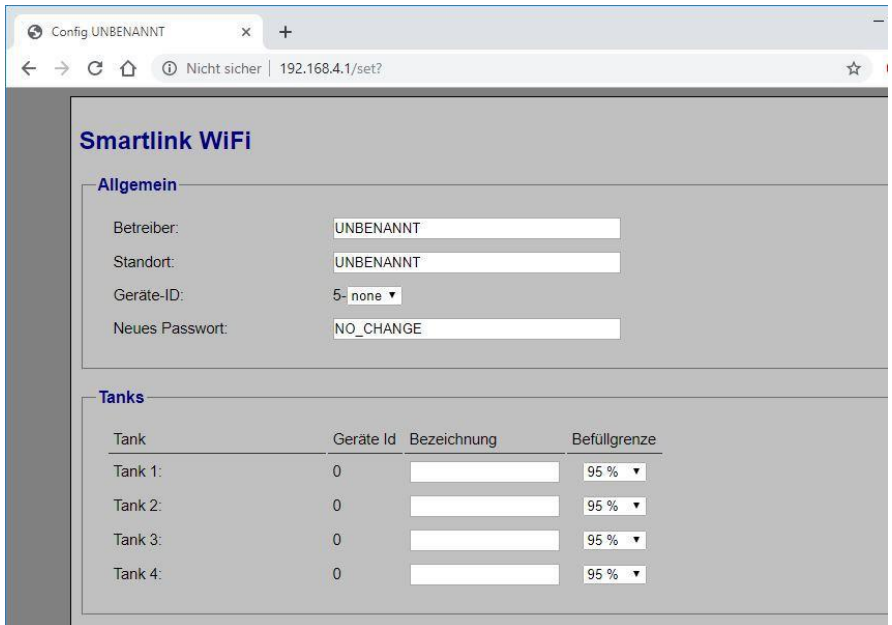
Config UNBENANNT × +

Nicht sicher | 192.168.4.1/set?

Smartlink WiFi

Allgemein

Betreiber: UNBENANNT

Standort: UNBENANNT

Geräte-ID: 5- none ▾

Neues Passwort: NO_CHANGE

Tanks

| Tank | Geräte Id | Bezeichnung | Befüllgrenze |
|---|---|---|---|
| Tank 1: | 0 | | 95 % ▾ |
| Tank 2: | 0 | | 95 % ▾ |
| Tank 3: | 0 | | 95 % ▾ |
| Tank 4: | 0 | | 95 % ▾ |